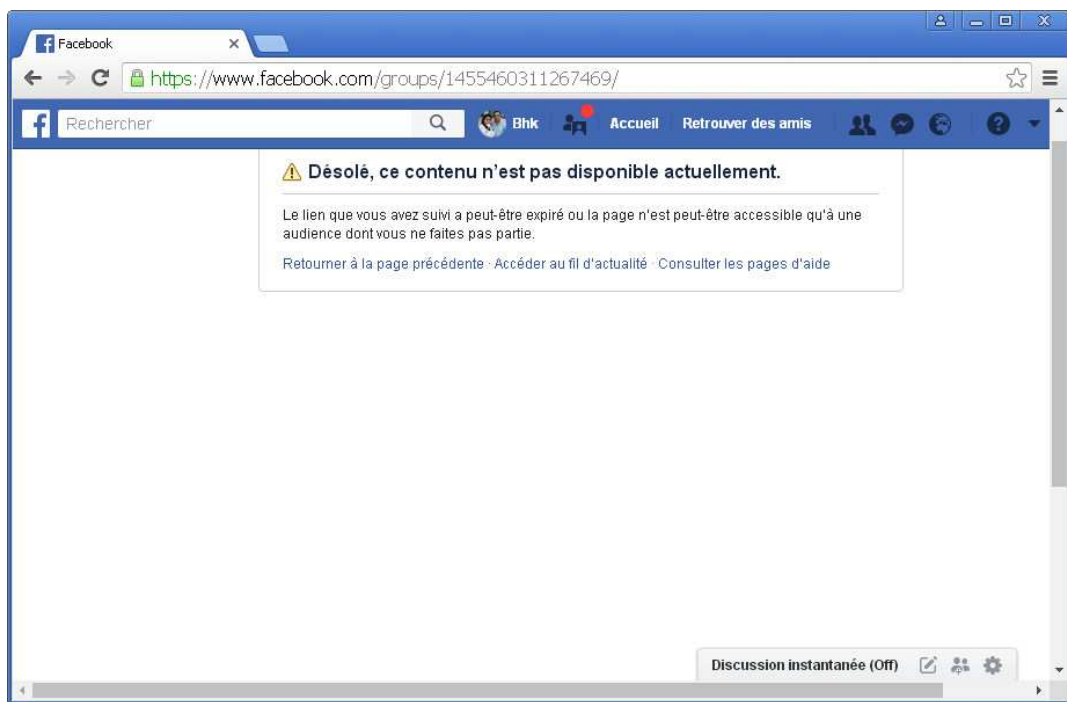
Facebook

https://www.facebook.com/groups/1455460311267469/

Rechercher

Bhk

Accueil

Retrouver des amis

Désolé, ce contenu n'est pas disponible actuellement.

Le lien que vous avez suivi a peut-être expiré ou la page n'est peut-être accessible qu'à une audience dont vous ne faites pas partie.

Retourner à la page précédente · Accéder au fil d'actualité · Consulter les pages d'aide

Discussion instantanée (Off)